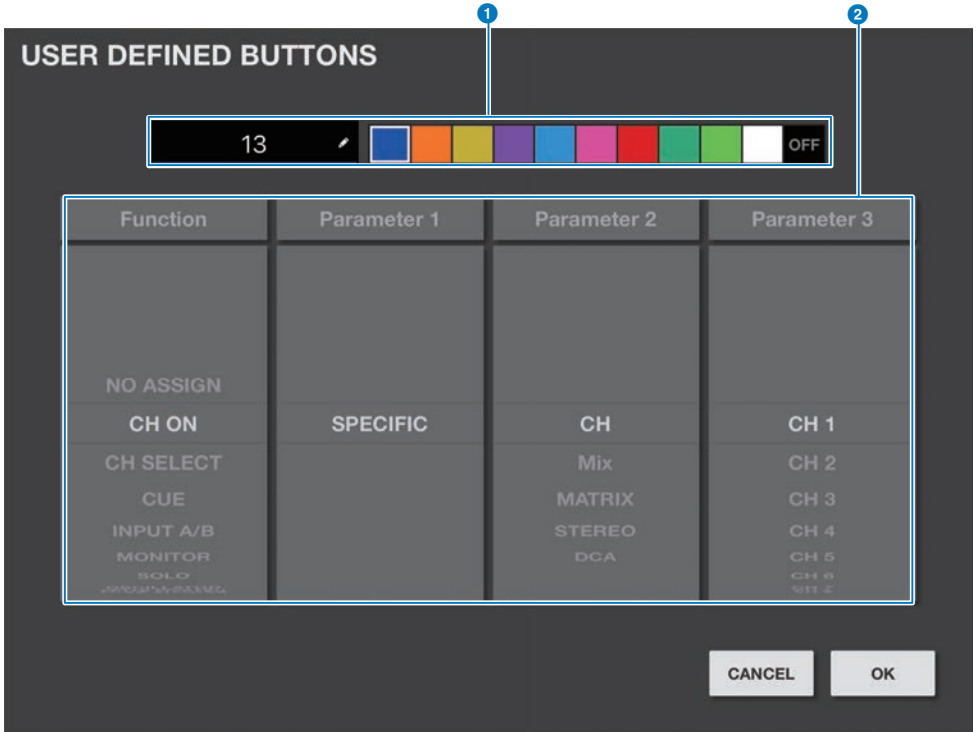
1
2
USER DEFINED BUTTONS

13
OFF

| Function | Parameter 1 | Parameter 2 | Parameter 3 |
|---|---|---|---|
| NO ASSIGN | | | |
| CH ON | SPECIFIC | CH | CH 1 |
| CH SELECT | | Mix | CH 2 |
| CUE | | MATRIX | CH 3 |
| INPUT A/B | | STEREO | CH 4 |
| MONITOR | | DCA | CH 5 |
| SOLO | | | CH 6 |
| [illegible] | | | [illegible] |

CANCEL
OK